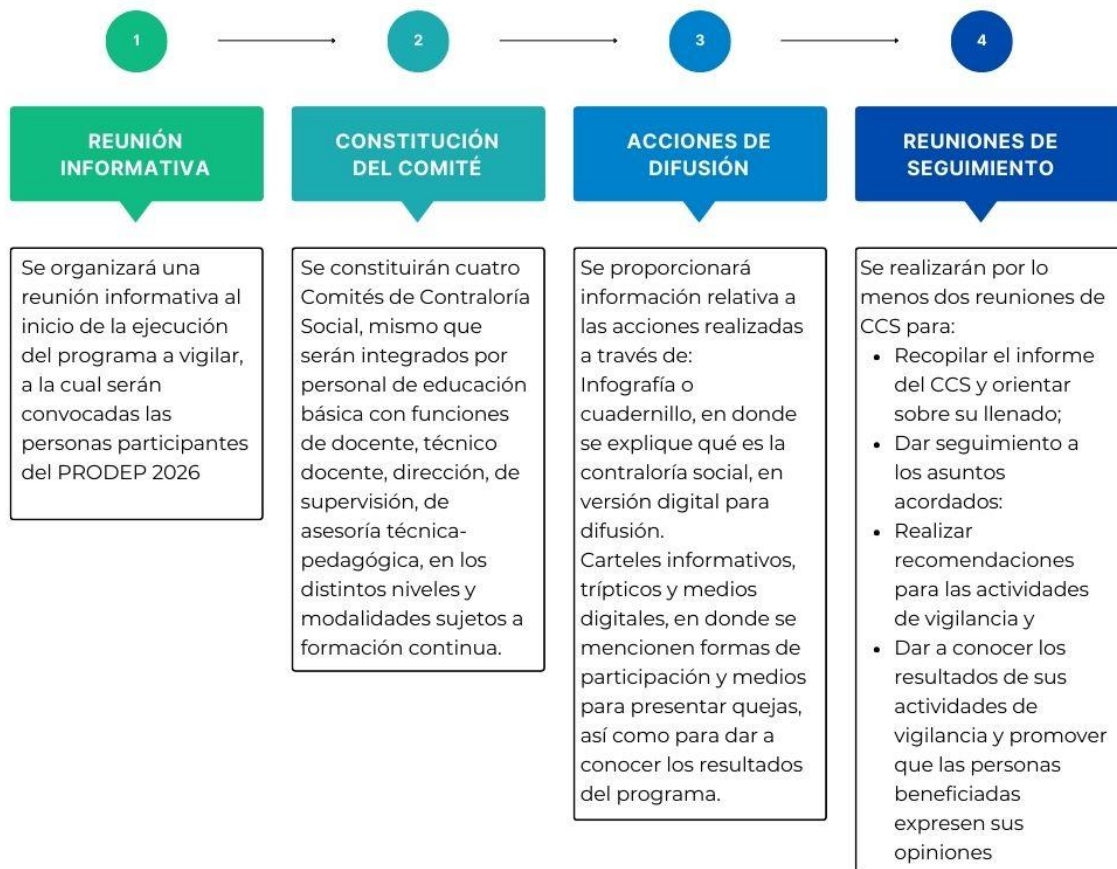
1

REUNIÓN INFORMATIVA

Se organizará una reunión informativa al inicio de la ejecución del programa a vigilar, a la cual serán convocadas las personas participantes del PRODEP 2026

2

CONSTITUCIÓN DEL COMITÉ

Se constituirán cuatro Comités de Contraloría Social, mismo que serán integrados por personal de educación básica con funciones de docente, técnico docente, dirección, de supervisión, de asesoría técnica-pedagógica, en los distintos niveles y modalidades sujetos a formación continua.

3

ACCIONES DE DIFUSIÓN

Se proporcionará información relativa a las acciones realizadas a través de:
Infografía o cuadernillo, en donde se explique qué es la contraloría social, en versión digital para difusión.
Carteles informativos, trípticos y medios digitales, en donde se mencionen formas de participación y medios para presentar quejas, así como para dar a conocer los resultados del programa.

4

REUNIONES DE SEGUIMIENTO

Se realizarán por lo menos dos reuniones de CCS para:
- Recopilar el informe del CCS y orientar sobre su llenado;
- Dar seguimiento a los asuntos acordados:
- Realizar recomendaciones para las actividades de vigilancia y
- Dar a conocer los resultados de sus actividades de vigilancia y promover que las personas beneficiadas expresen sus opiniones